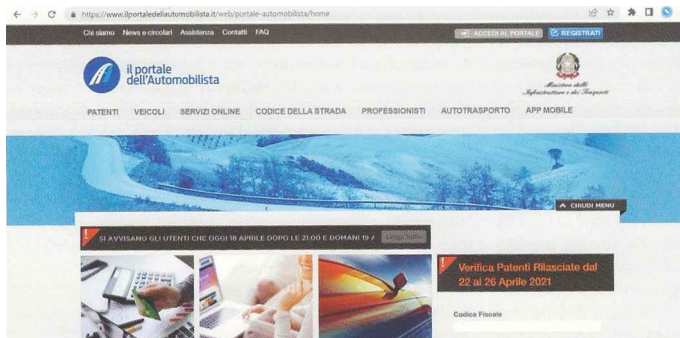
https://www.ilportaledellautomobilista.it/web/portale-automobilista/home

Chi siamo News e circolari Assistenza Contatti FAQ

ACCEDI AL PORTALE REGISTRATI

il portale dell'Automobilista

Ministero delle Infrastrutture e dei Trasporti

PATENTI VEICOLI SERVIZI ONLINE CODICE DELLA STRADA PROFESSIONISTI AUTOTRASPORTO APP MOBILE

CHIUDI MENU

SI AVVISANO GLI UTENTI CHE OGGI 18 APRILE DOPO LE 21:00 E DOMANI 19 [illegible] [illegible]

Verifica Patenti Rilasciate dal 22 al 26 Aprile 2021

Codice Fiscale